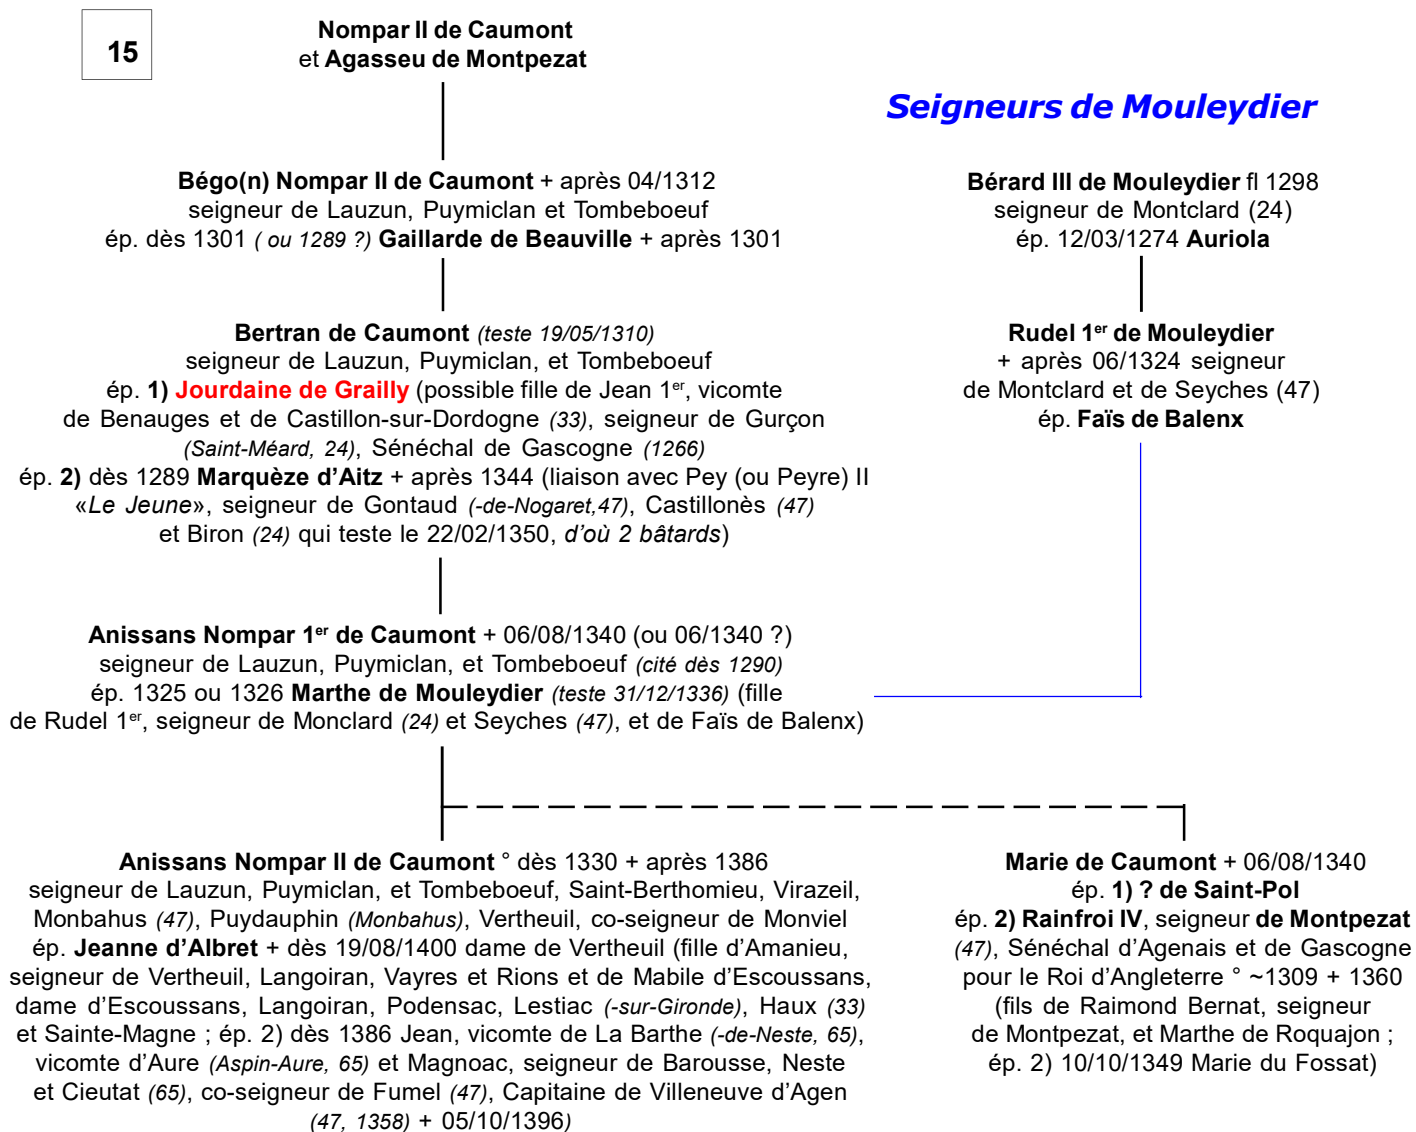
15

Nompar II de Caumont
et Agasseu de Montpezat

Seigneurs de Mouleydier

Bégo(n) Nompar II de Caumont + après 04/1312
seigneur de Lauzun, Puymiclan et Tombeboeuf
ép. dès 1301 ( ou 1289 ?) Gaillarde de Beauville + après 1301

Bérard III de Mouleydier fl 1298
seigneur de Montclard (24)
ép. 12/03/1274 Auriola

Bertran de Caumont (teste 19/05/1310)
seigneur de Lauzun, Puymiclan, et Tombeboeuf
ép. 1) Jourdaine de Grailly (possible fille de Jean 1$^{er}$, vicomte de Benauges et de Castillon-sur-Dordogne (33), seigneur de Gurçon (Saint-Méard, 24), Sénéchal de Gascogne (1266)
ép. 2) dès 1289 Marquèze d'Aitz + après 1344 (liaison avec Pey (ou Peyre) II «Le Jeune», seigneur de Gontaud (-de-Nogaret,47), Castillonès (47) et Biron (24) qui teste le 22/02/1350, d'où 2 bâtards)

Rudel 1$^{er}$ de Mouleydier
+ après 06/1324 seigneur
de Montclard et de Seyches (47)
ép. Faïs de Balenx

Anissans Nompar 1$^{er}$ de Caumont + 06/08/1340 (ou 06/1340 ?)
seigneur de Lauzun, Puymiclan, et Tombeboeuf (cité dès 1290)
ép. 1325 ou 1326 Marthe de Mouleydier (teste 31/12/1336) (fille de Rudel 1$^{er}$, seigneur de Monclard (24) et Seyches (47), et de Faïs de Balenx)

Anissans Nompar II de Caumont ° dès 1330 + après 1386
seigneur de Lauzun, Puymiclan, et Tombeboeuf, Saint-Berthomieu, Virazeil, Monbahus (47), Puydauphin (Monbahus), Vertheuil, co-seigneur de Monviel
ép. Jeanne d'Albret + dès 19/08/1400 dame de Vertheuil (fille d'Amanieu, seigneur de Vertheuil, Langoiran, Vayres et Rions et de Mabile d'Escoussans, dame d'Escoussans, Langoiran, Podensac, Lestiac (-sur-Gironde), Haux (33) et Sainte-Magne ; ép. 2) dès 1386 Jean, vicomte de La Barthe (-de-Neste, 65), vicomte d'Aure (Aspin-Aure, 65) et Magnoac, seigneur de Barousse, Neste et Cieutat (65), co-seigneur de Fumel (47), Capitaine de Villeneuve d'Agen (47, 1358) + 05/10/1396)

Marie de Caumont + 06/08/1340
ép. 1) ? de Saint-Pol
ép. 2) Rainfroi IV, seigneur de Montpezat (47), Sénéchal d'Agenais et de Gascogne pour le Roi d'Angleterre ° ~1309 + 1360 (fils de Raimond Bernat, seigneur de Montpezat, et Marthe de Roquajon ; ép. 2) 10/10/1349 Marie du Fossat)